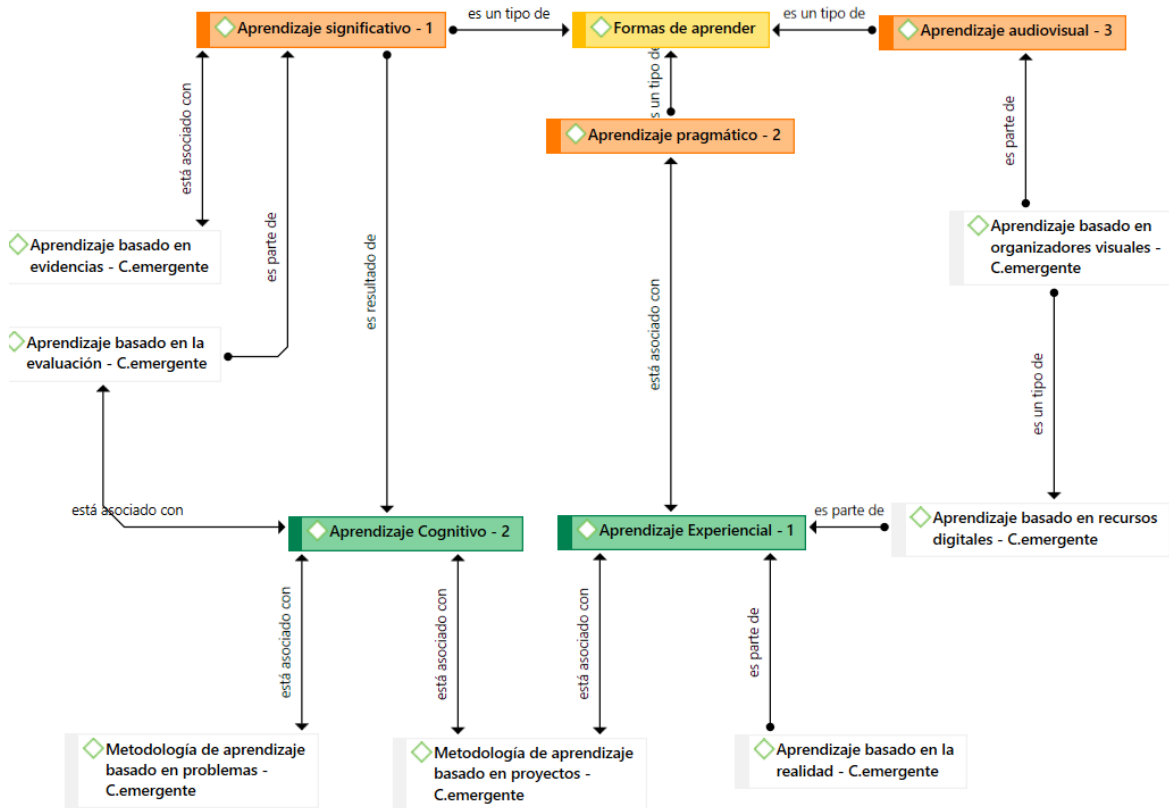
Aprendizaje significativo - 1
es un tipo de
Formas de aprender
es un tipo de
Aprendizaje audiovisual - 3

es un tipo de
Aprendizaje pragmático - 2

está asociado con
es parte de
es resultado de
es parte de

Aprendizaje basado en evidencias - C.emergente

Aprendizaje basado en organizadores visuales - C.emergente

Aprendizaje basado en la evaluación - C.emergente

está asociado con
es un tipo de

está asociado con
Aprendizaje Cognitivo - 2
Aprendizaje Experiencial - 1
es parte de
Aprendizaje basado en recursos digitales - C.emergente

está asociado con
está asociado con
está asociado con
es parte de

Metodología de aprendizaje basado en problemas - C.emergente

Metodología de aprendizaje basado en proyectos - C.emergente

Aprendizaje basado en la realidad - C.emergente